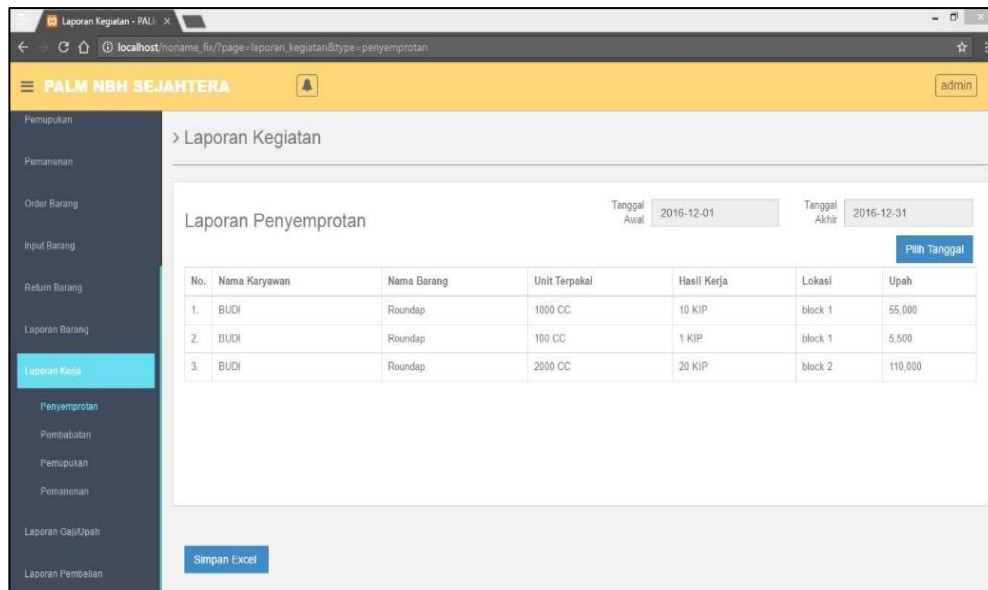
Laporan Kegiatan - PALI ×

localhost/noname_fix/?page=laporan_kegiatan&type=penyemprotan

≡ PALM NBH SEJAHTERA

admin

Pemupukan

Pemanenan

Order Barang

Input Barang

Retur Barang

Laporan Barang

Laporan Kerja

Penyemprotan

Pembabatan

Pemupukan

Pemanenan

Laporan Gaji/Upah

Laporan Pembelian

> Laporan Kegiatan

Laporan Penyemprotan

Tanggal Awal 2016-12-01

Tanggal Akhir 2016-12-31

Pilih Tanggal

| No. | Nama Karyawan | Nama Barang | Unit Terpakai | Hasil Kerja | Lokasi | Upah |
|---|---|---|---|---|---|---|
| 1. | BUDI | Roundap | 1000 CC | 10 KIP | block 1 | 55,000 |
| 2. | BUDI | Roundap | 100 CC | 1 KIP | block 1 | 5,500 |
| 3. | BUDI | Roundap | 2000 CC | 20 KIP | block 2 | 110,000 |

Simpan Excel